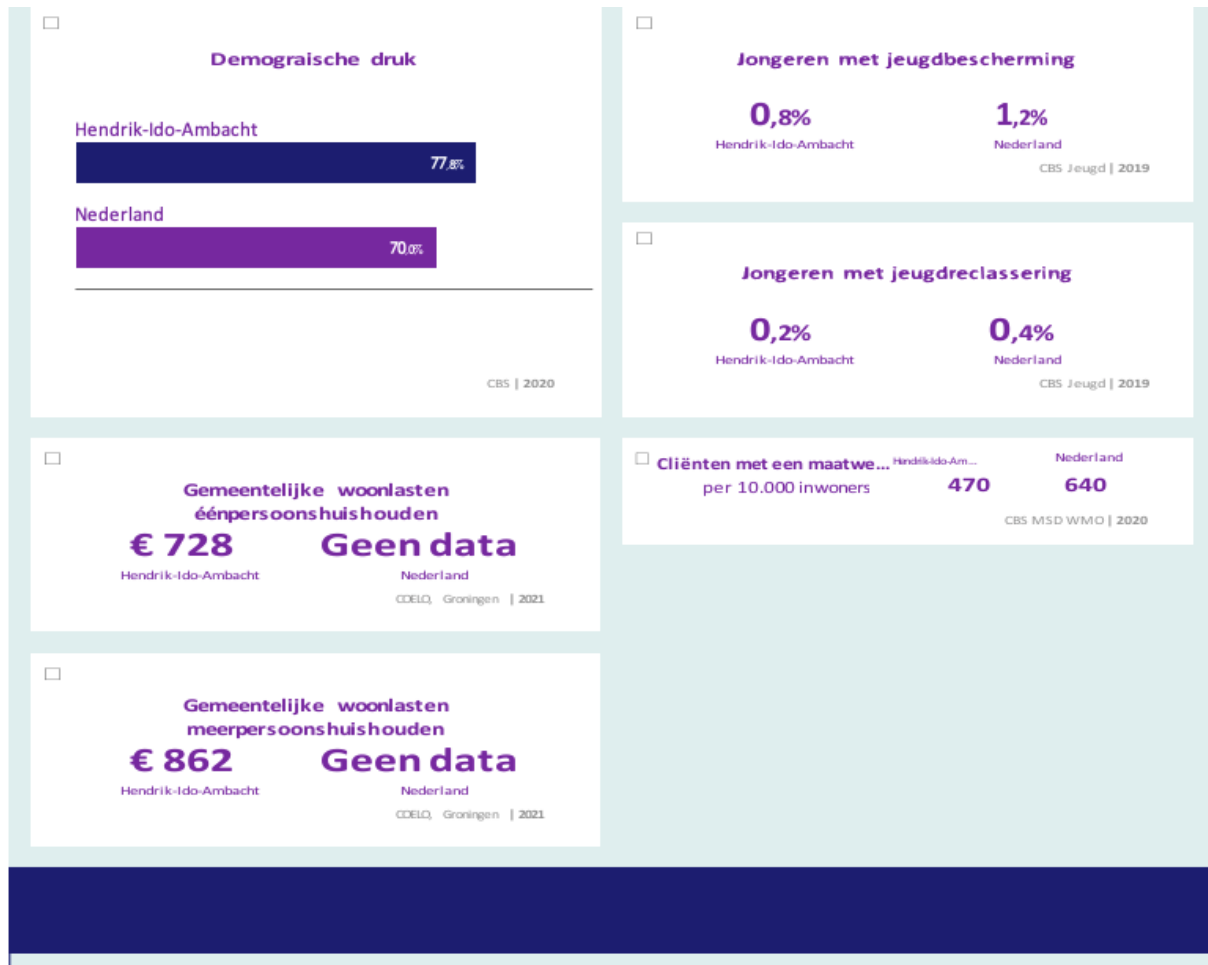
Demograische druk

Hendrik-Ido-Ambacht

77,8%

Nederland

70,0%

CBS | 2020

Jongeren met jeugdbescherming

0,8%
Hendrik-Ido-Ambacht

1,2%
Nederland

CBS Jeugd | 2019

Jongeren met jeugdreclassering

0,2%
Hendrik-Ido-Ambacht

0,4%
Nederland

CBS Jeugd | 2019

Gemeentelijke woonlasten éénpersoonshuishouden

€ 728
Hendrik-Ido-Ambacht

Geen data
Nederland

COELO, Groningen | 2021

Cliënten met een maatwe... per 10.000 inwoners

Hendrik-Ido-Am...
470

Nederland
640

CBS MSD WMO | 2020

Gemeentelijke woonlasten meerpersoonshuishouden

€ 862
Hendrik-Ido-Ambacht

Geen data
Nederland

COELO, Groningen | 2021